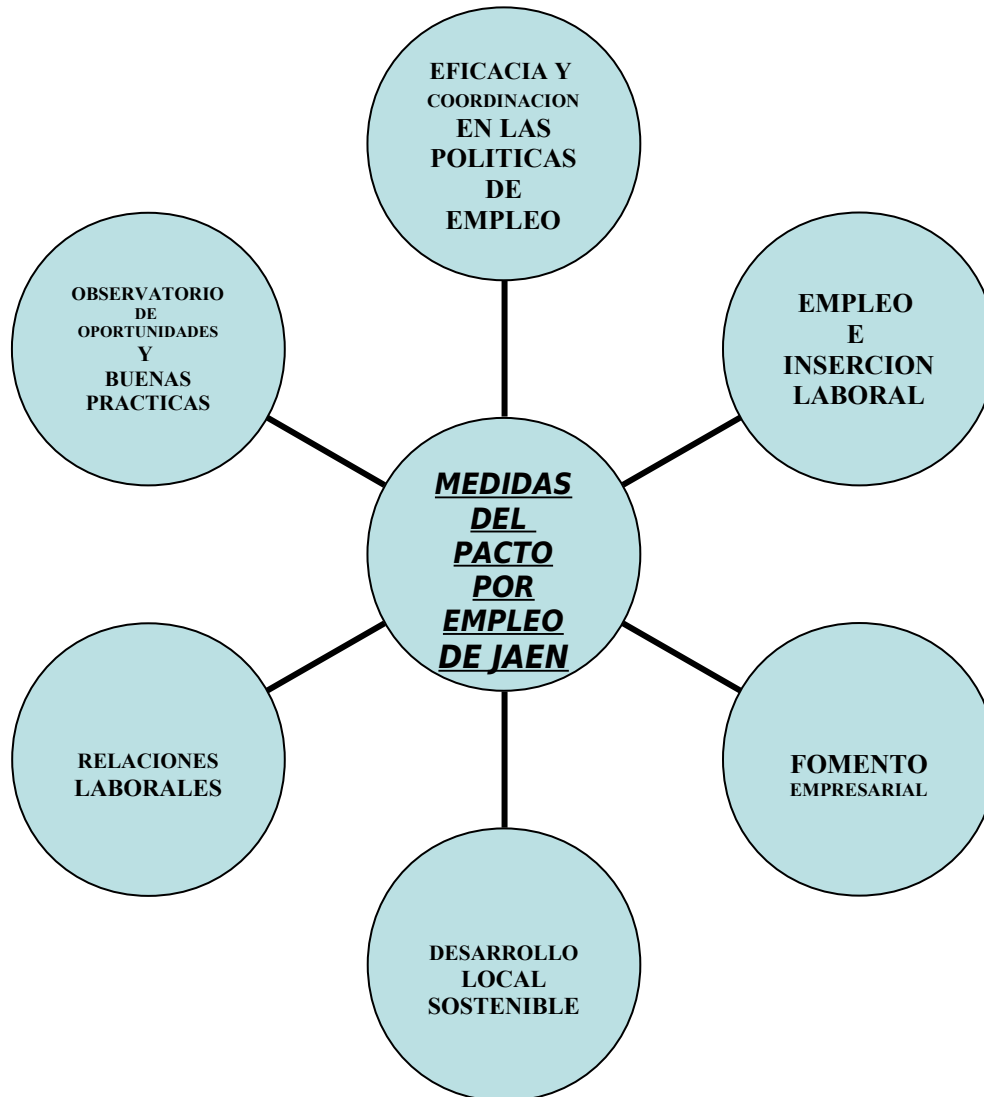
EFICACIA Y COORDINACION EN LAS POLITICAS DE EMPLEO

OBSERVATORIO DE OPORTUNIDADES Y BUENAS PRACTICAS

EMPLEO E INSERCION LABORAL

MEDIDAS DEL PACTO POR EMPLEO DE JAEN

RELACIONES LABORALES

FOMENTO EMPRESARIAL

DESARROLLO LOCAL SOSTENIBLE